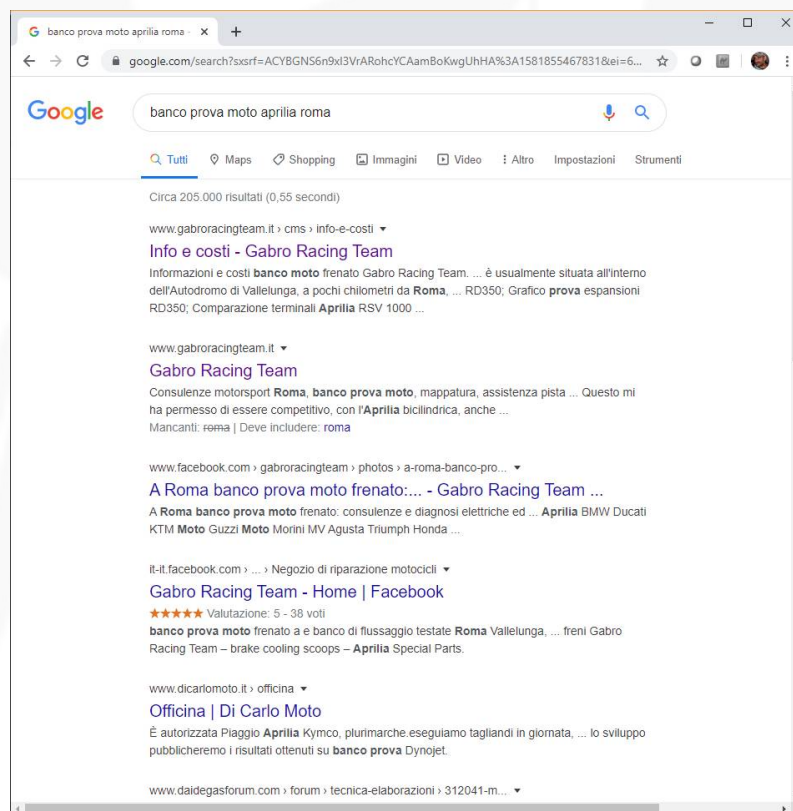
banco prova moto aprilia roma · ×  +

google.com/search?sxsrf=ACYBGNS6n9xl3VrARohcYCAamBoKwgUhHA%3A1581855467831&ei=6...

Google

banco prova moto aprilia roma

Tutti  Maps  Shopping  Immagini  Video  ⋮ Altro  Impostazioni  Strumenti

Circa 205.000 risultati (0,55 secondi)

www.gabroracingteam.it › cms › info-e-costi ▾
Info e costi - Gabro Racing Team
Informazioni e costi banco moto frenato Gabro Racing Team. ... è usualmente situata all'interno dell'Autodromo di Vallelunga, a pochi chilometri da Roma, ... RD350; Grafico prova espansioni RD350; Comparazione terminali Aprilia RSV 1000 ...

www.gabroracingteam.it ▾
Gabro Racing Team
Consulenze motorsport Roma, banco prova moto, mappatura, assistenza pista ... Questo mi ha permesso di essere competitivo, con l'Aprilia bicilindrica, anche ...
Mancanti: roma | Deve includere: roma

www.facebook.com › gabroracingteam › photos › a-roma-banco-pro... ▾
A Roma banco prova moto frenato:... - Gabro Racing Team ...
A Roma banco prova moto frenato: consulenze e diagnosi elettriche ed ... Aprilia BMW Ducati KTM Moto Guzzi Moto Morini MV Agusta Triumph Honda ...

it-it.facebook.com › ... › Negozio di riparazione motocicli ▾
Gabro Racing Team - Home | Facebook
★★★★★ Valutazione: 5 - 38 voti
banco prova moto frenato a e banco di flussaggio testate Roma Vallelunga, ... freni Gabro Racing Team – brake cooling scoops – Aprilia Special Parts.

www.dicarlomoto.it › officina ▾
Officina | Di Carlo Moto
È autorizzata Piaggio Aprilia Kymco, plurimarche.eseguiamo tagliandi in giornata, ... lo sviluppo pubblicheremo i risultati ottenuti su banco prova Dynojet.

www.daidegasforum.com › forum › tecnica-elaborazioni › 312041-m... ▾